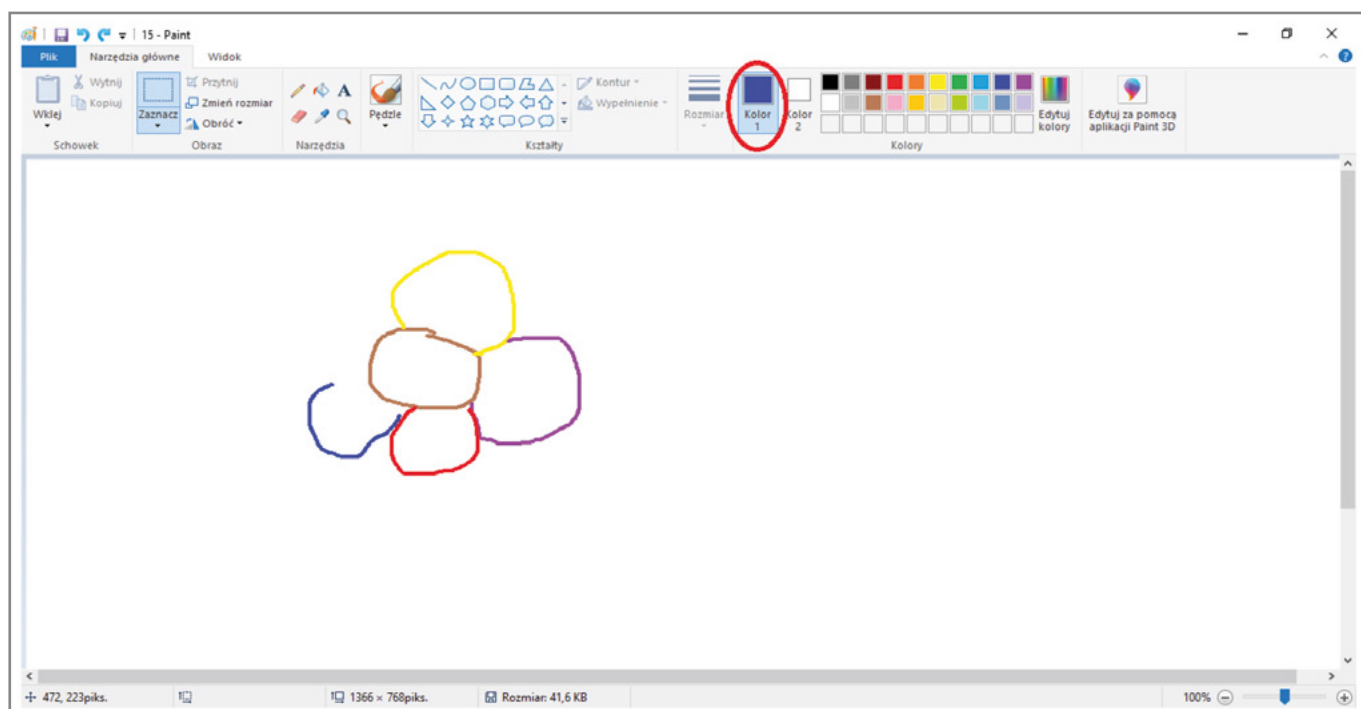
15 - Paint

Plik
Narzędzia główne
Widok

Wklej
Wytnij
Kopiuj
Schowek

Zaznacz
Przytnij
Zmień rozmiar
Obróć
Obraz

Narzędzia

Pędzle

Kontur
Wypełnienie
Kształty

Rozmiar
Kolor 1
Kolor 2
Edytuj kolory
Kolory

Edytuj za pomocą aplikacji Paint 3D

472, 223piks.
1366 × 768piks.
Rozmiar: 41,6 KB
100%